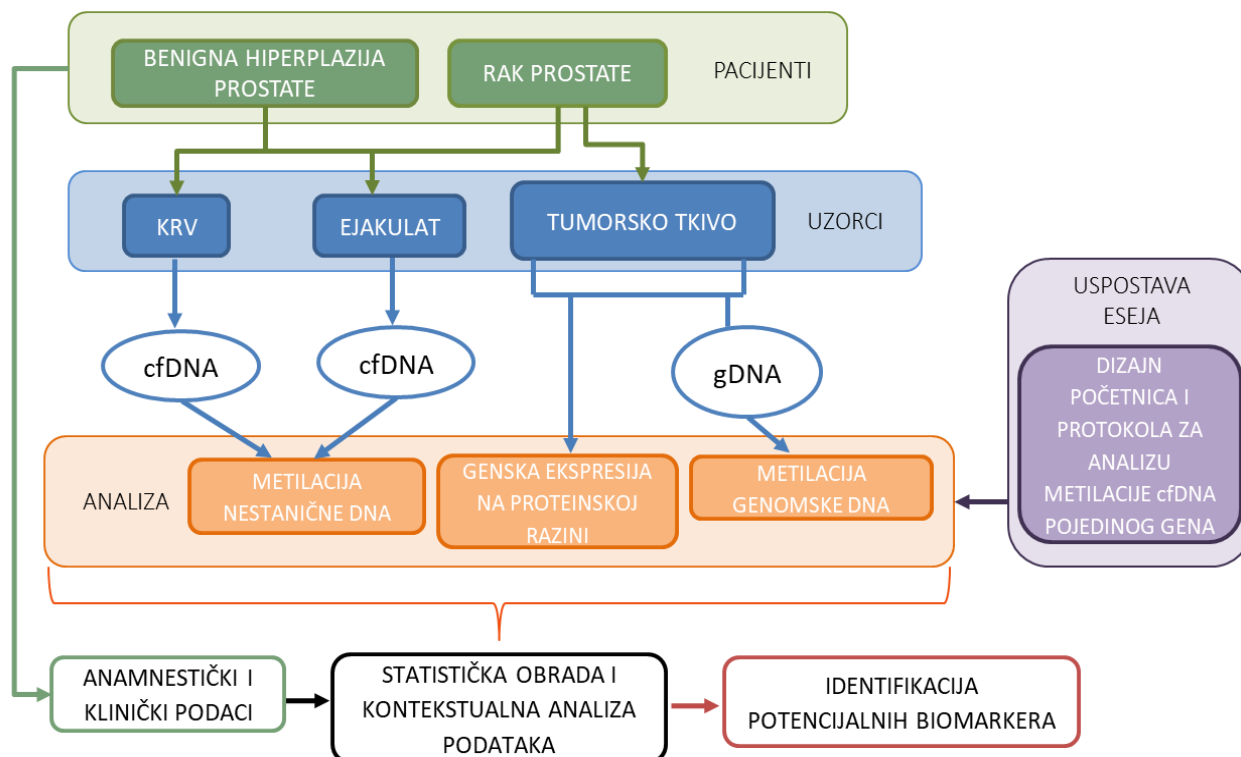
BENIGNA HIPERPLAZIJA PROSTATE

RAK PROSTATE

PACIJENTI

KRV

EJAKULAT

TUMORSKO TKIVO

UZORCI

cfDNA

cfDNA

gDNA

USPOSTAVA ESEJA

DIZAJN POČETNICA I PROTOKOLA ZA ANALIZU METILACIJE cfDNA POJEDINOG GENA

ANALIZA

METILACIJA NESTANIČNE DNA

GENSKA EKSPRESIJA NA PROTEINSKOJ RAZINI

METILACIJA GENOMSKE DNA

ANAMNESTIČKI I KLINIČKI PODACI

STATISTIČKA OBRADA I KONTEKSTUALNA ANALIZA PODATAKA

IDENTIFIKACIJA POTENCIJALNIH BIOMARKERA